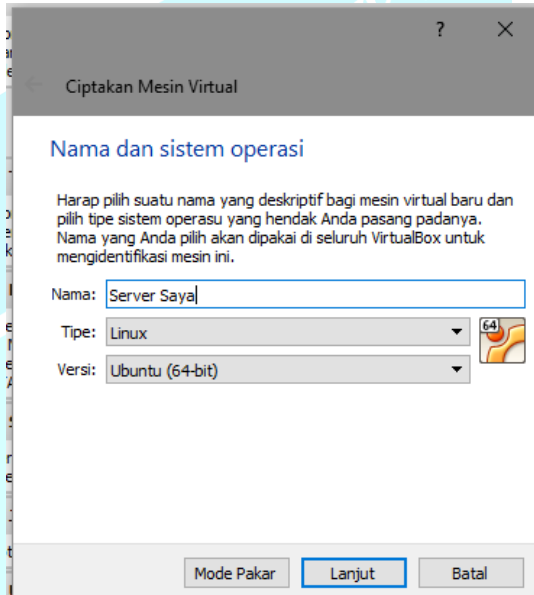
?
✕

Ciptakan Mesin Virtual

Nama dan sistem operasi

Harap pilih suatu nama yang deskriptif bagi mesin virtual baru dan pilih tipe sistem operasu yang hendak Anda pasang padanya. Nama yang Anda pilih akan dipakai di seluruh VirtualBox untuk mengidentifikasi mesin ini.

Nama: Server Saya

Tipe: Linux

Versi: Ubuntu (64-bit)

64

Mode Pakar
Lanjut
Batal